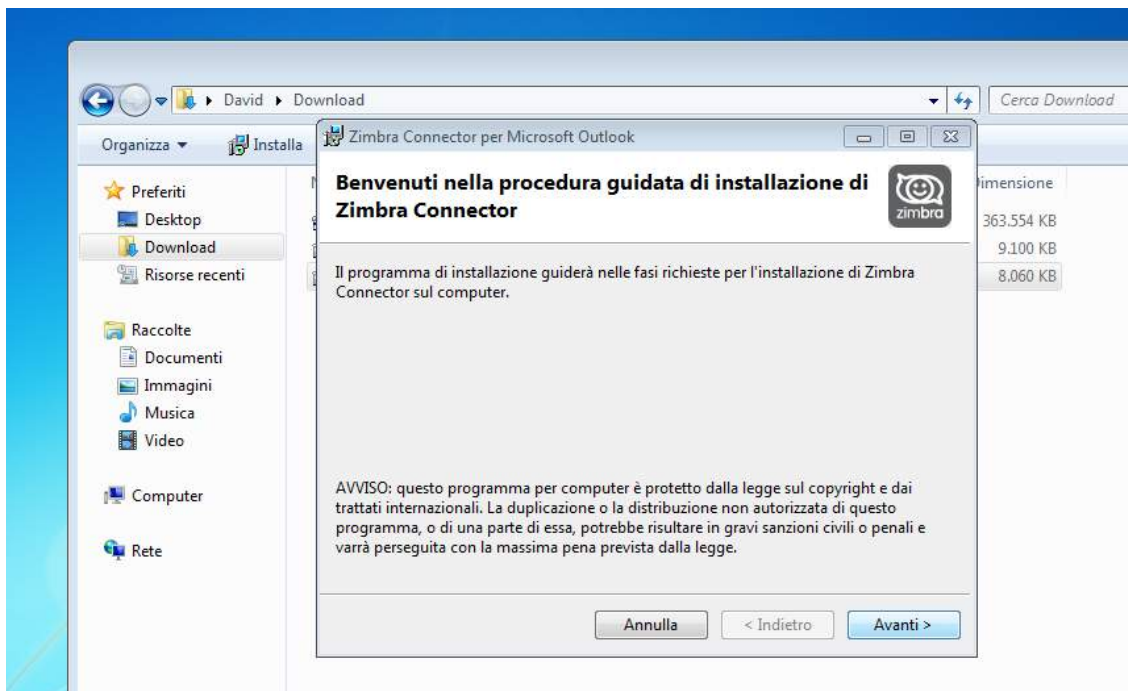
David ▸ Download
Cerca Download
Organizza ▾
Installa
Preferiti
Desktop
Download
Risorse recenti
Raccolte
Documenti
Immagini
Musica
Video
Computer
Rete
Dimensione
363.554 KB
9.100 KB
8.060 KB

Zimbra Connector per Microsoft Outlook

Benvenuti nella procedura guidata di installazione di Zimbra Connector

zimbra

Il programma di installazione guiderà nelle fasi richieste per l'installazione di Zimbra Connector sul computer.

AVVISO: questo programma per computer è protetto dalla legge sul copyright e dai trattati internazionali. La duplicazione o la distribuzione non autorizzata di questo programma, o di una parte di essa, potrebbe risultare in gravi sanzioni civili o penali e varrà perseguita con la massima pena prevista dalla legge.

Annulla
< Indietro
Avanti >